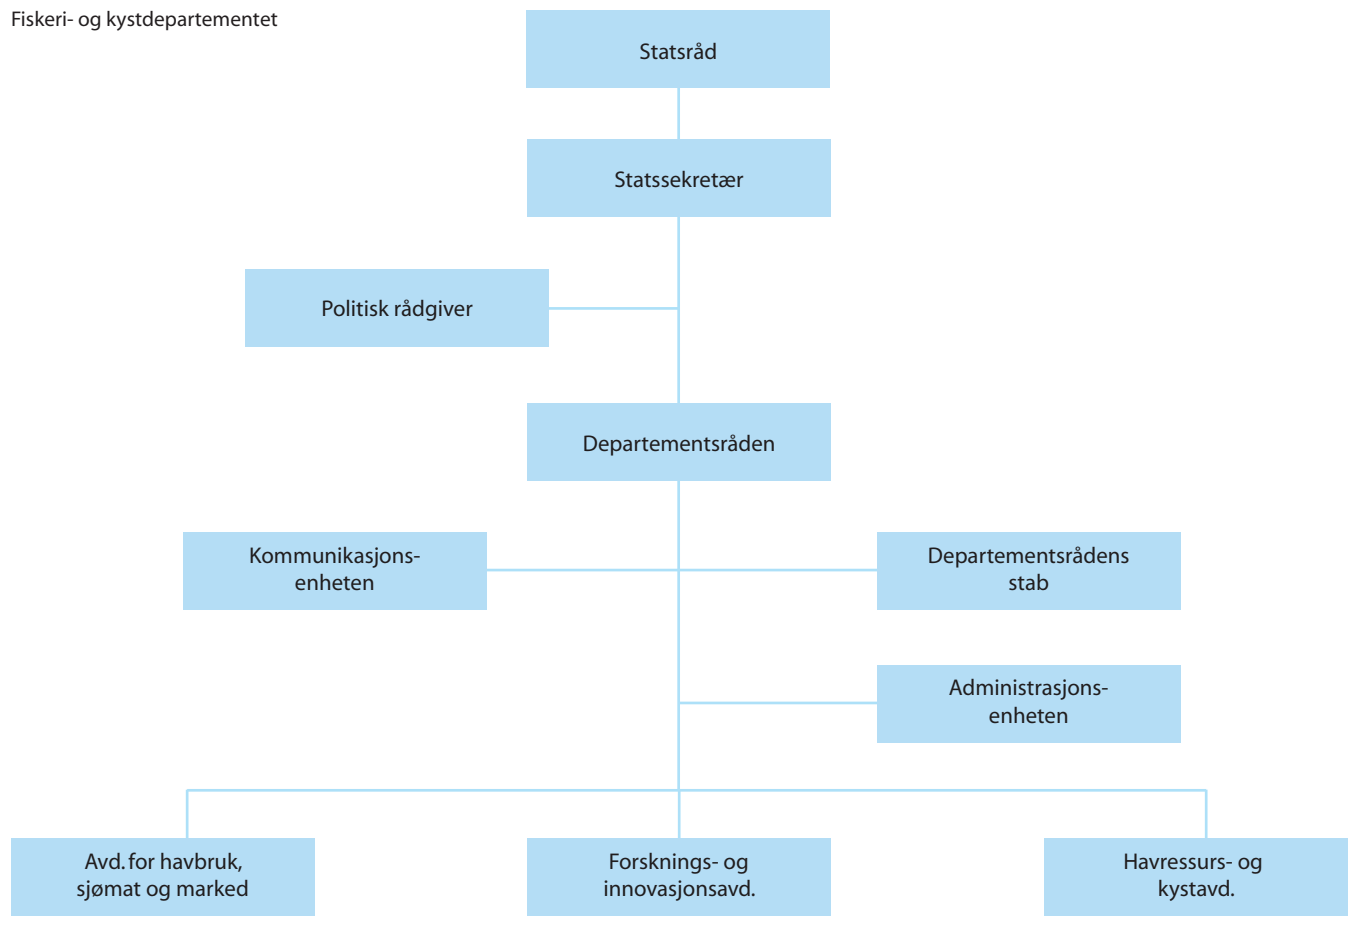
Fiskeri- og kystdepartementet

Statsråd

Statssekretær

Politisk rådgiver

Departementsråden

Kommunikasjons-enheten

Departementsrådens stab

Administrasjons-enheten

Avd. for havbruk, sjømat og marked

Forsknings- og innovasjonsavd.

Havressurs- og kystavd.